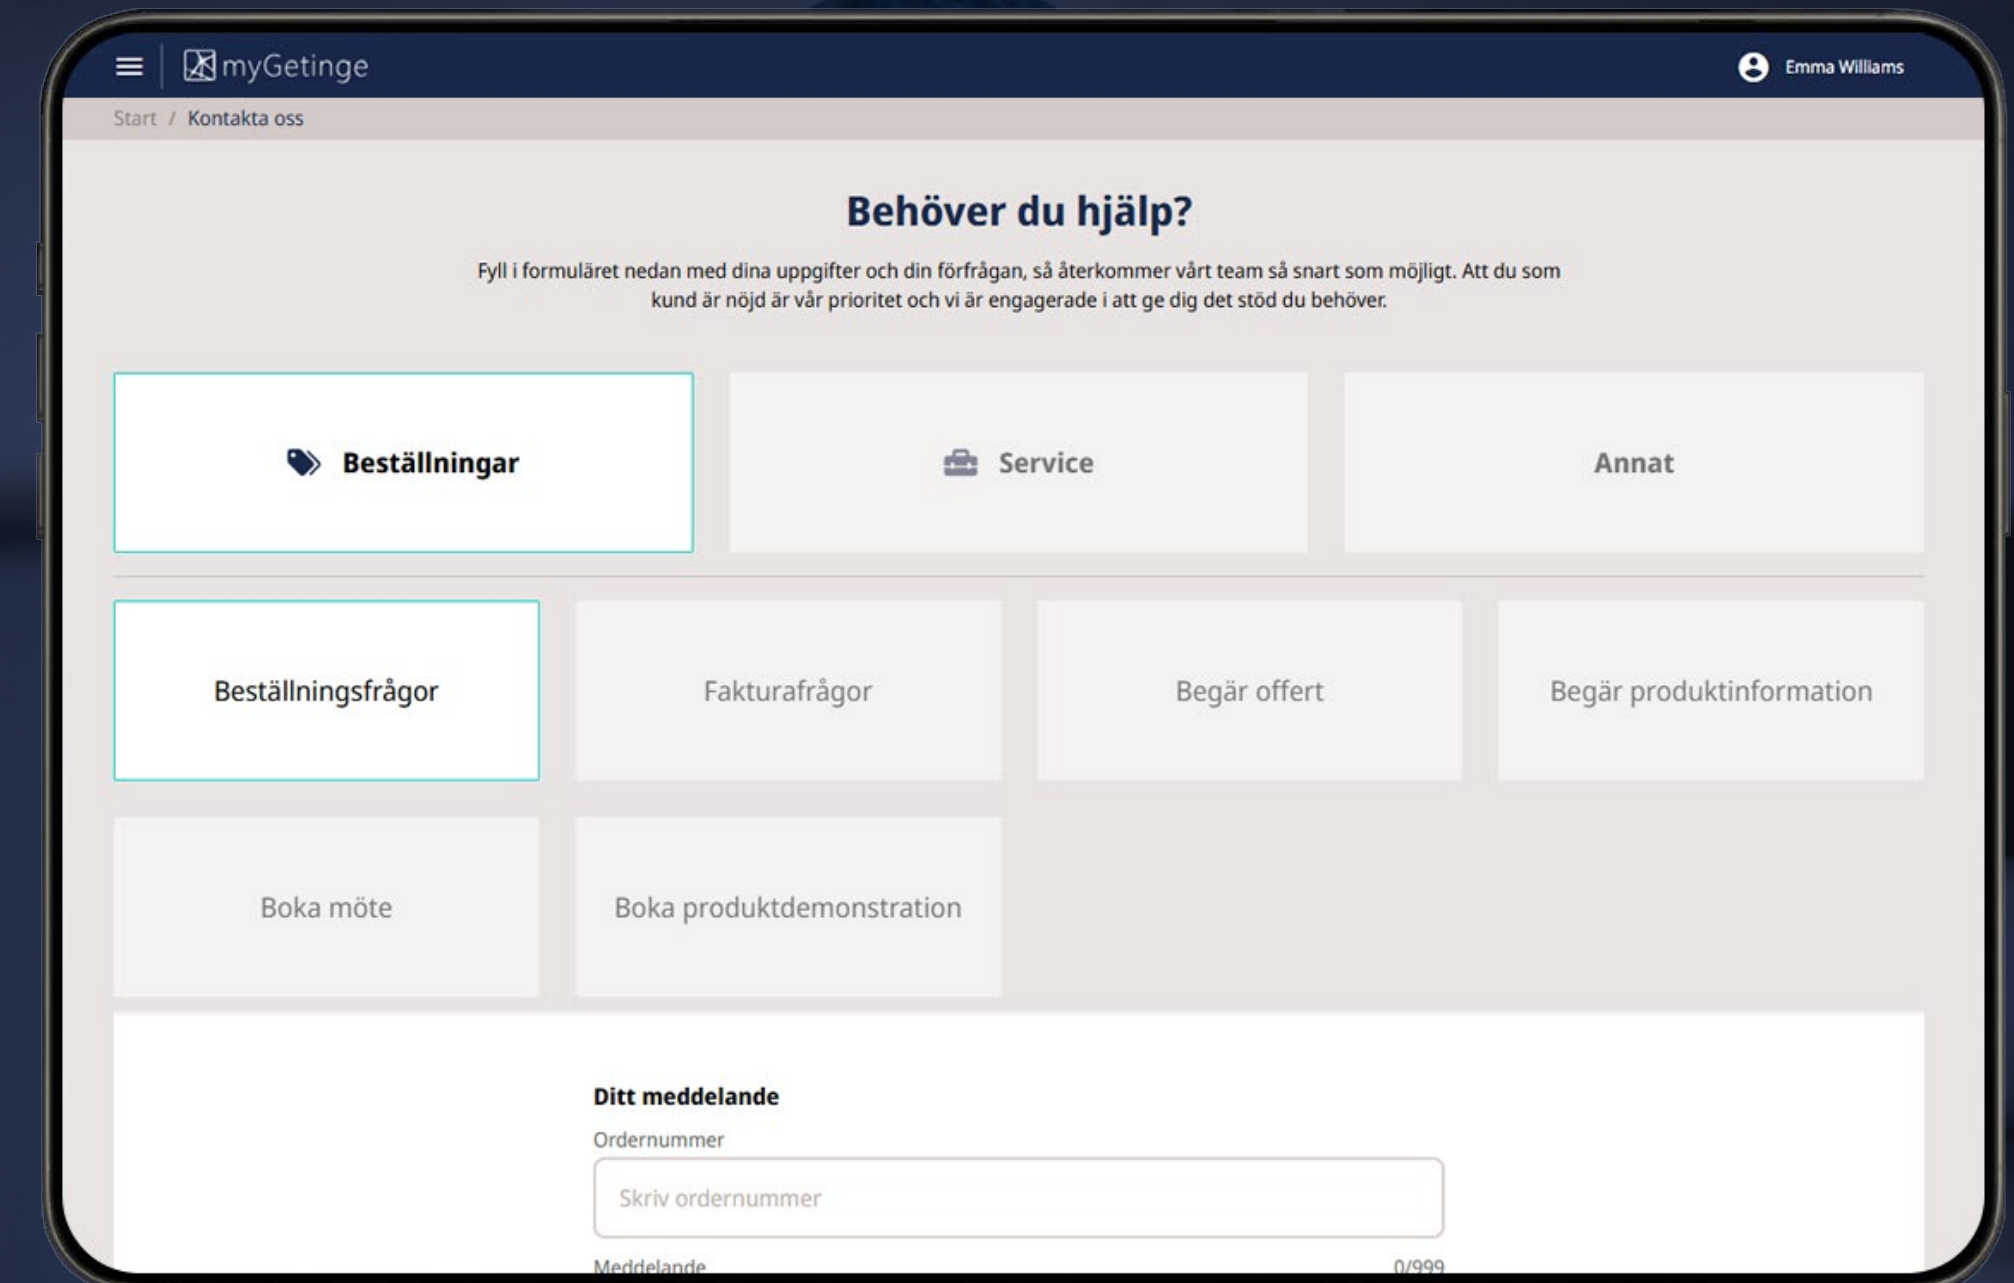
myGetinge

Emma Williams

Start / Kontakta oss

Behöver du hjälp?

Fyll i formuläret nedan med dina uppgifter och din förfrågan, så återkommer vårt team så snart som möjligt. Att du som kund är nöjd är vår prioritet och vi är engagerade i att ge dig det stöd du behöver.

Beställningar

Service

Annat

Beställningsfrågor

Fakturafrågor

Begär offert

Begär produktinformation

Boka möte

Boka produktdemonstration

Ditt meddelande

Ordernummer

Skriv ordernummer

Meddelande

0/999